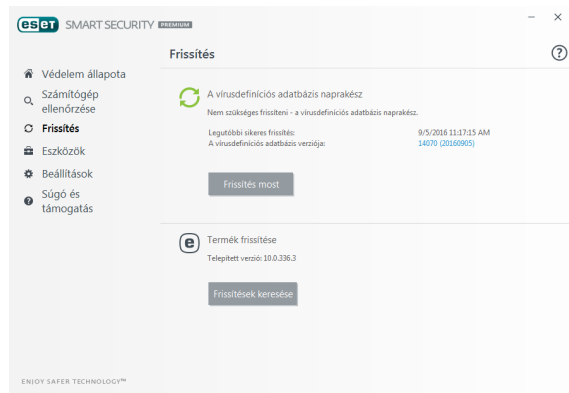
eset SMART SECURITY PREMIUM

Frissítés

?

Védelem állapota

Számítógép ellenőrzése

Frissítés

Eszközök

Beállítások

Súgó és támogatás

A vírusdefiníciós adatbázis naprakész

Nem szükséges frissíteni - a vírusdefiníciós adatbázis naprakész.

| | |
|---|---|
| Legutóbbi sikeres frissítés: | 9/5/2016 11:17:15 AM |
| A vírusdefiníciós adatbázis verziója: | 14070 (20160905) |

Frissítés most

Termék frissítése

Telepített verzió: 10.0.336.3

Frissítések keresése

ENJOY SAFER TECHNOLOGY™